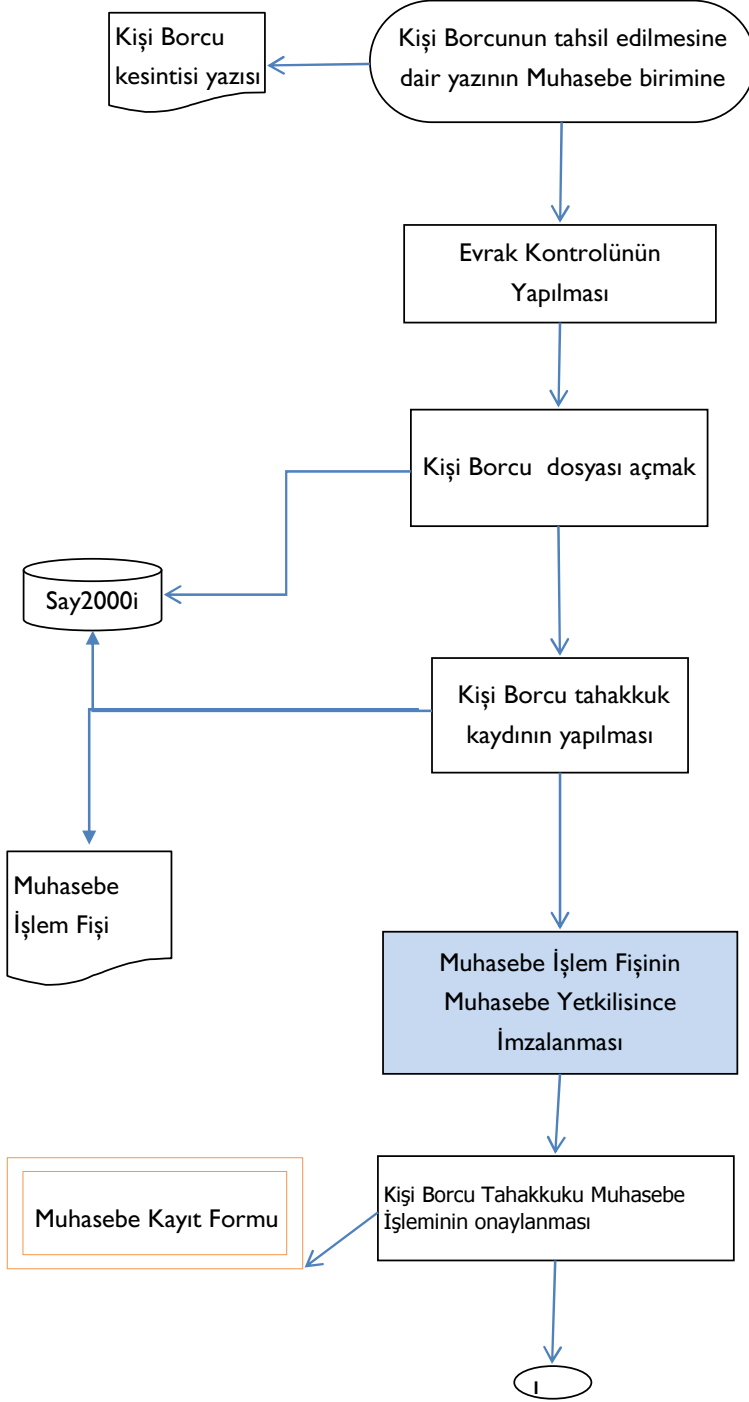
Kişi Borcunun tahsil edilmesine dair yazının Muhasebe birimine

Kişi Borcu kesintisi yazısı

Evrak Kontrolünün Yapılması

Kişi Borcu dosyası açmak

Say2000i

Kişi Borcu tahakkuk kaydının yapılması

Muhasebe İşlem Fişi

Muhasebe İşlem Fişinin Muhasebe Yetkilisince İmzalanması

Kişi Borcu Tahakkuku Muhasebe İşleminin onaylanması

Muhasebe Kayıt Formu

1